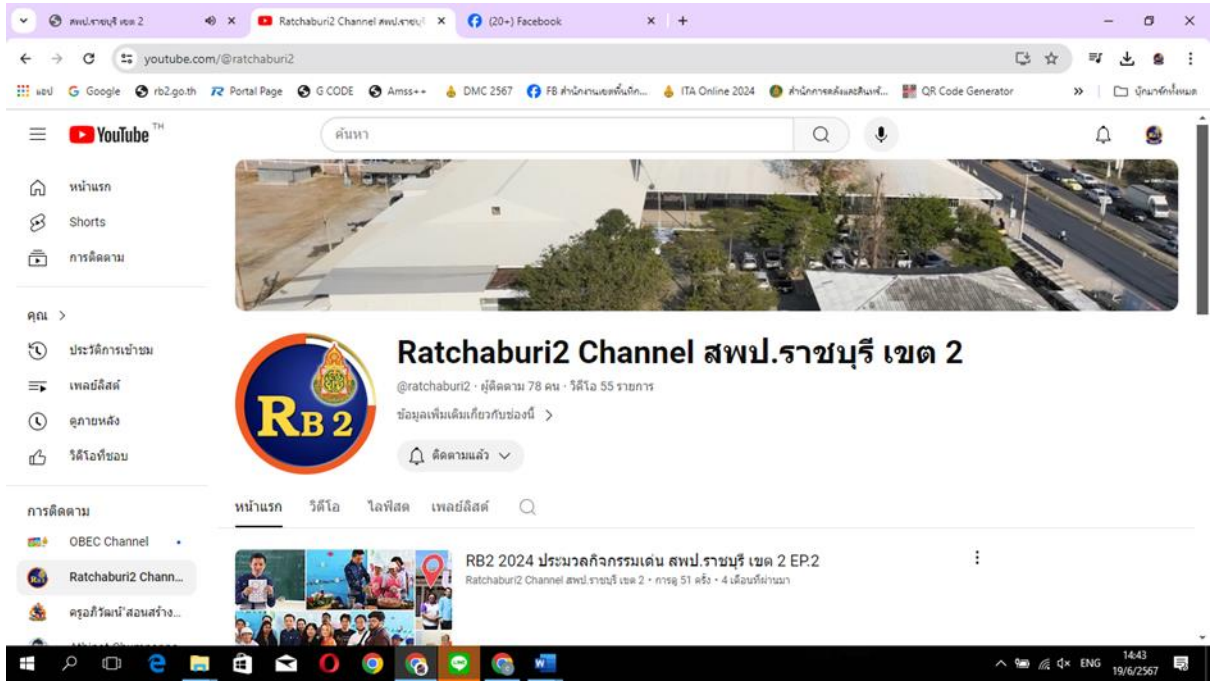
สพป.ราชบุรี เขต 2
Ratchaburi2 Channel สพป.ราชบุ
(20+) Facebook
youtube.com/@ratchaburi2
แอป Google rb2.go.th Portal Page G CODE Amss++ DMC 2567 FB สำนักงานเขตพื้นที่ก... ITA Online 2024 สำนักการคลังและสินทรั... QR Code Generator บุ๊กมาร์กทั้งหมด
YouTube TH
ค้นหา
หน้าแรก
Shorts
การติดตาม
คุณ >
ประวัติการเข้าชม
เพลย์ลิสต์
ดูภายหลัง
วิดีโอที่ชอบ
การติดตาม
OBEC Channel
Ratchaburi2 Chann...
ครูอภิวัฒน์สอนสร้าง...
RB2
Ratchaburi2 Channel สพป.ราชบุรี เขต 2
@ratchaburi2 · ผู้ติดตาม 78 คน · วิดีโอ 55 รายการ
ข้อมูลเพิ่มเติมเกี่ยวกับช่องนี้ >
ติดตามแล้ว
หน้าแรก วิดีโอ ไลฟ์สด เพลย์ลิสต์
RB2 2024 ประมวลกิจกรรมเด่น สพป.ราชบุรี เขต 2 EP.2
Ratchaburi2 Channel สพป.ราชบุรี เขต 2 · การดู 51 ครั้ง · 4 เดือนที่ผ่านมา
ENG 14:43 19/6/2567